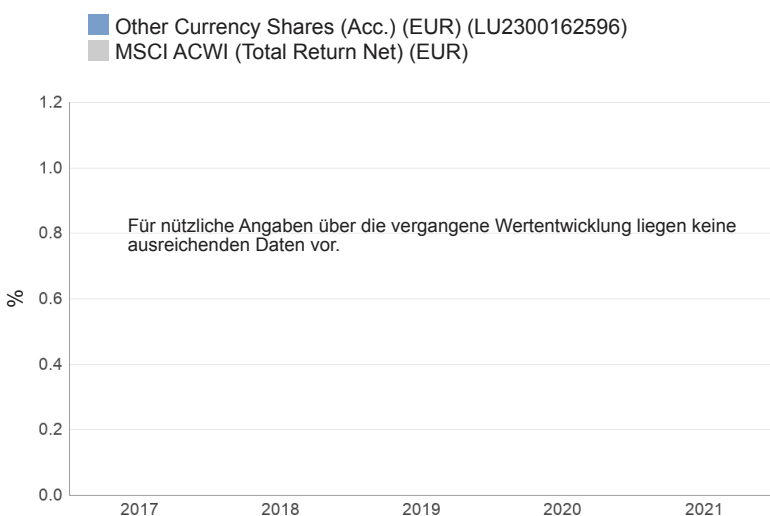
Other Currency Shares (Acc.) (EUR) (LU2300162596)
MSCI ACWI (Total Return Net) (EUR)

1.2
1.0
0.8
0.6
0.4
0.2
0.0

%

Für nützliche Angaben über die vergangene Wertentwicklung liegen keine ausreichenden Daten vor.

2017
2018
2019
2020
2021